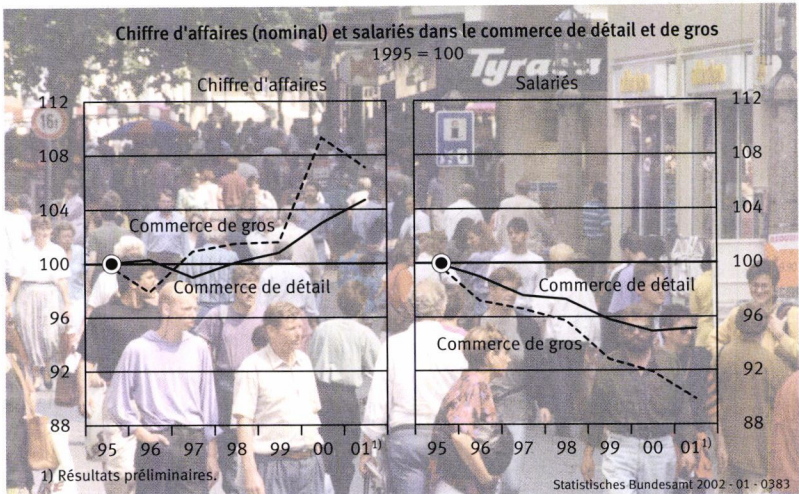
Chiffre d'affaires (nominal) et salariés dans le commerce de détail et de gros
1995 = 100

Chiffre d'affaires

112
108
104
100
96
92
88

Commerce de gros
Commerce de détail

95 96 97 98 99 00 01$^{1)}$

Salariés

112
108
104
100
96
92
88

Commerce de détail
Commerce de gros

95 96 97 98 99 00 01$^{1)}$

1) Résultats préliminaires.

Statistisches Bundesamt 2002 - 01 - 0383